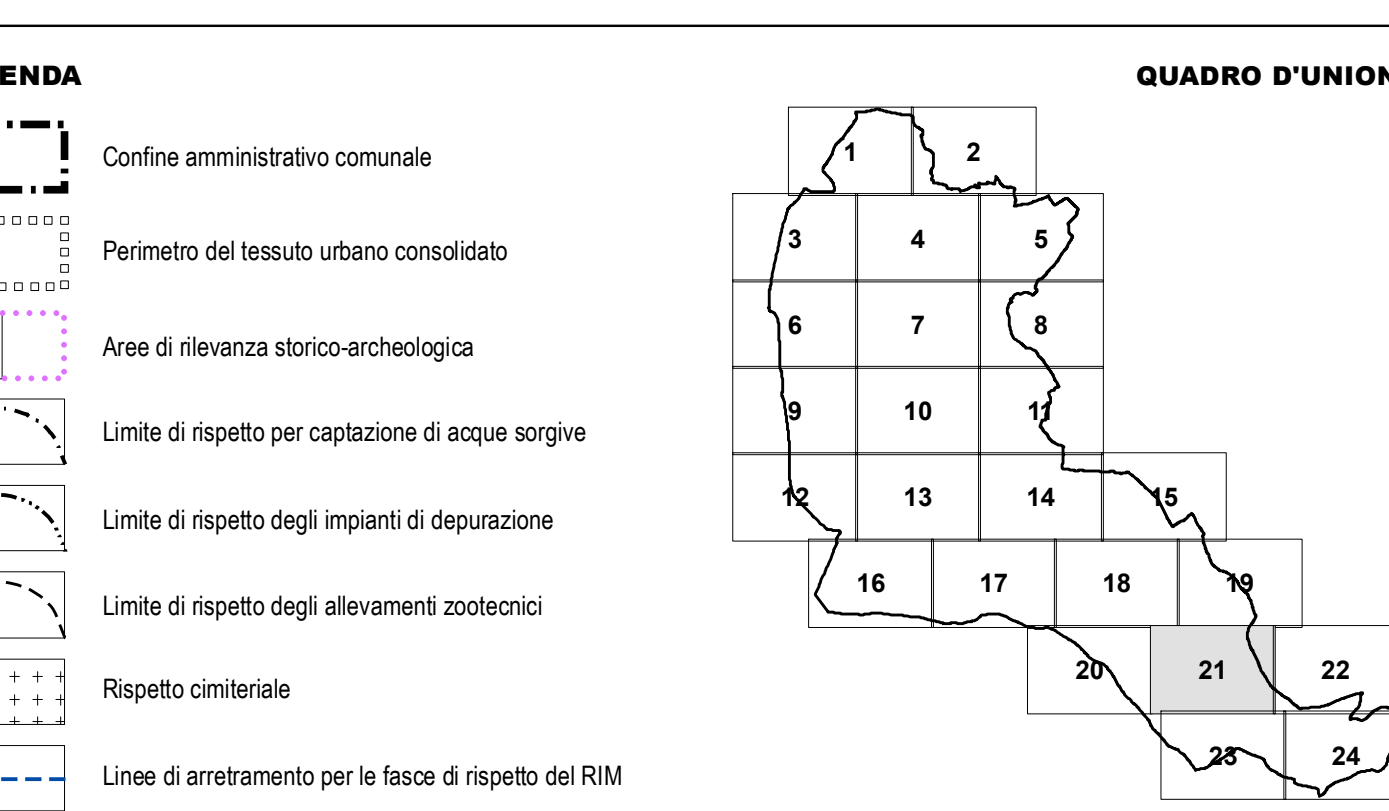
ENDA

QUADRO D'UNION

Confine amministrativo comunale

Perimetro del tessuto urbano consolidato

Aree di rilevanza storico-archeologica

Limite di rispetto per captazione di acque sorgive

Limite di rispetto degli impianti di depurazione

Limite di rispetto degli allevamenti zootecnici

Rispetto cimiteriale

Linee di arretramento per le fasce di rispetto del RIM

1 2
3 4 5
6 7 8
9 10 11
12 13 14 15
16 17 18 19
20 21 22
23 24